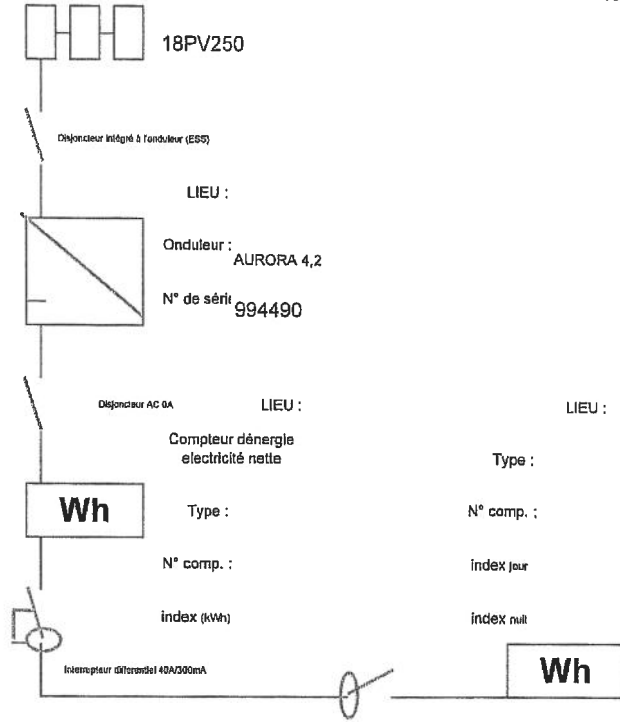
18PV250

Disjoncteur intégré à l'onduleur (ESS)

LIEU :

Onduleur : AURORA 4,2

N° de séri 994490

Disjoncteur AC 0A

LIEU :

LIEU :

Compteur dénergie electricité nette

Type :

Wh

Type :

N° comp. :

N° comp. :

index jour

index (kWh)

index nuit

Interrupteur différentiel 40A/300mA

Wh